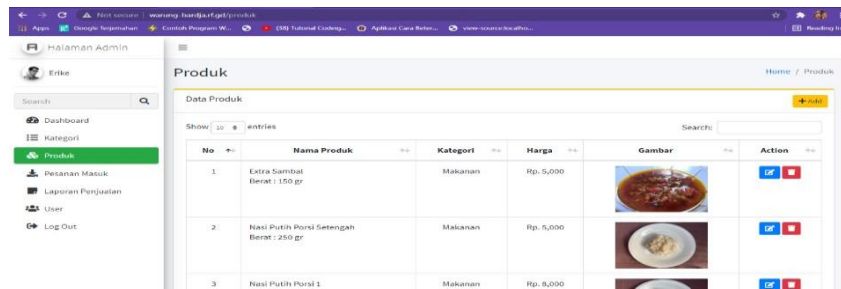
Not secure | warung-bandja.rf.gd/produk

Apps Google Terjemahan Contoh Program W... (38) Tutorial Coding... Aplikasi Cara Beter... view-source:localho... Reading list

Halaman Admin

Erike

Search

Dashboard

Kategori

Produk

Pesanan Masuk

Laporan Penjualan

User

Log Out

Produk

Home / Produk

Data Produk

+ Add

Show 10 entries

Search:

| No | Nama Produk | Kategori | Harga | Gambar | Action |
|---|---|---|---|---|---|
| 1 | Extra Sambal Berat : 150 gr | Makanan | Rp. 5,000 | | |
| 2 | Nasi Putih Porsi Setengah Berat : 250 gr | Makanan | Rp. 5,000 | | |
| 3 | Nasi Putih Porsi 1 | Makanan | Rp. 8,000 | | |